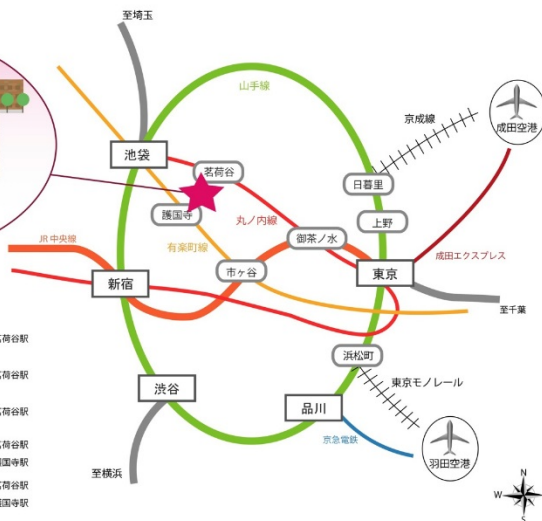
至埼玉

山手線

京成線

成田空港

池袋

茗荷谷

日暮里

護国寺

丸ノ内線

上野

JR中央線

有楽町線

御茶ノ水

成田エクスプレス

新宿

市ヶ谷

東京

至千葉

荷谷駅

荷谷駅

荷谷駅

荷谷駅

国寺駅

荷谷駅

国寺駅

浜松町

東京モノレール

渋谷

品川

京急電鉄

羽田空港

至横浜

N

W

S